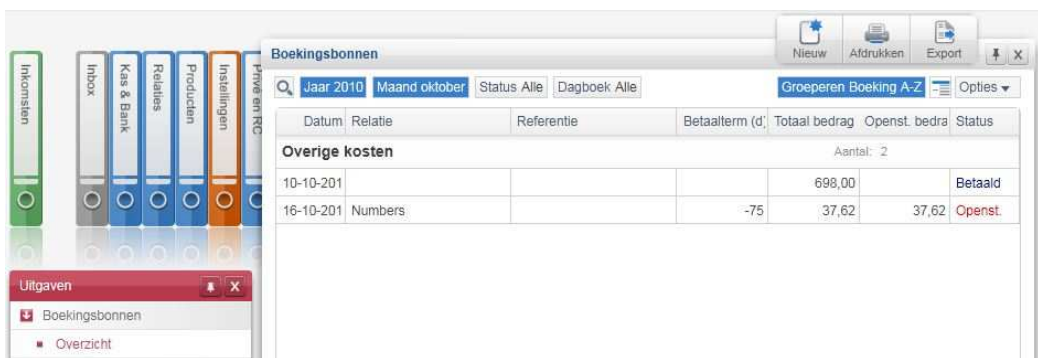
Inkomsten

Inbox

Kas & Bank

Relaties

Producten

Instellingen

Privé en RC

Boekingsbonnen

Nieuw Afdrukken Export

Jaar 2010 Maand oktober Status Alle Dagboek Alle

Groeperen Boeking A-Z Opties

| Datum | Relatie | Referentie | Betaalterm (d) | Totaal bedrag | Openst. bedra | Status |
|---|---|---|---|---|---|---|
| Overige kosten | | | | Aantal: 2 | | |
| 10-10-201 | | | | 698,00 | | Betaald |
| 16-10-201 | Numbers | | -75 | 37,62 | 37,62 | Openst. |

Uitgaven

Boekingsbonnen

Overzicht